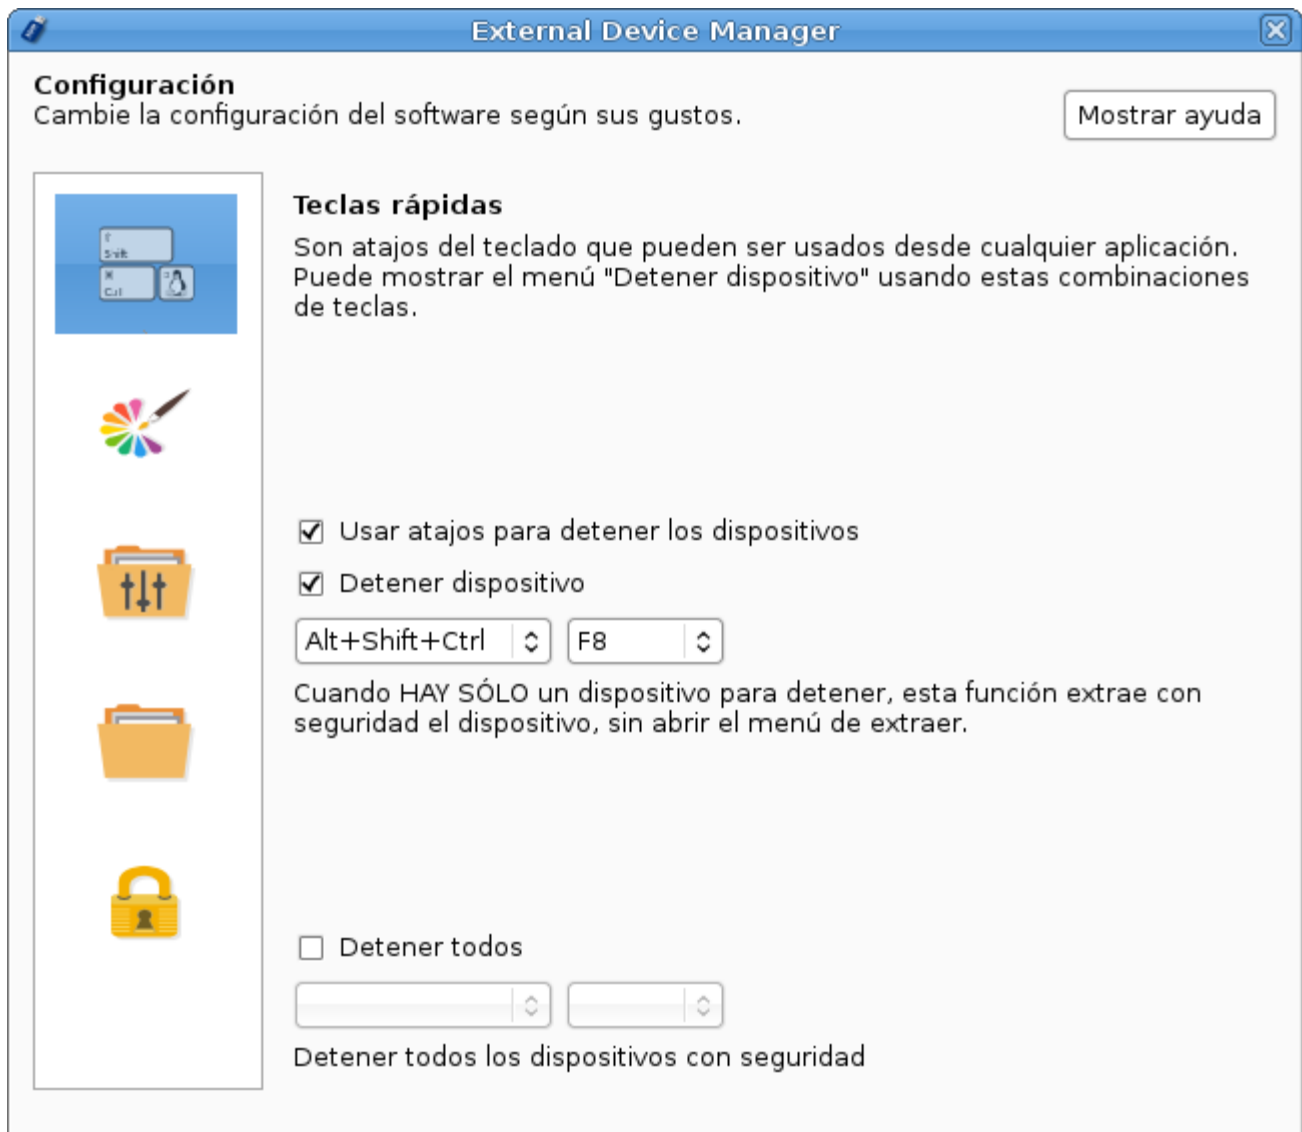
External Device Manager

Configuración
Cambie la configuración del software según sus gustos.

Mostrar ayuda

Shift
Ctrl

Teclas rápidas
Son atajos del teclado que pueden ser usados desde cualquier aplicación. Puede mostrar el menú "Detener dispositivo" usando estas combinaciones de teclas.

Usar atajos para detener los dispositivos

Detener dispositivo

Alt+Shift+Ctrl

F8

Cuando HAY SÓLO un dispositivo para detener, esta función extrae con seguridad el dispositivo, sin abrir el menú de extraer.

Detener todos

Detener todos los dispositivos con seguridad